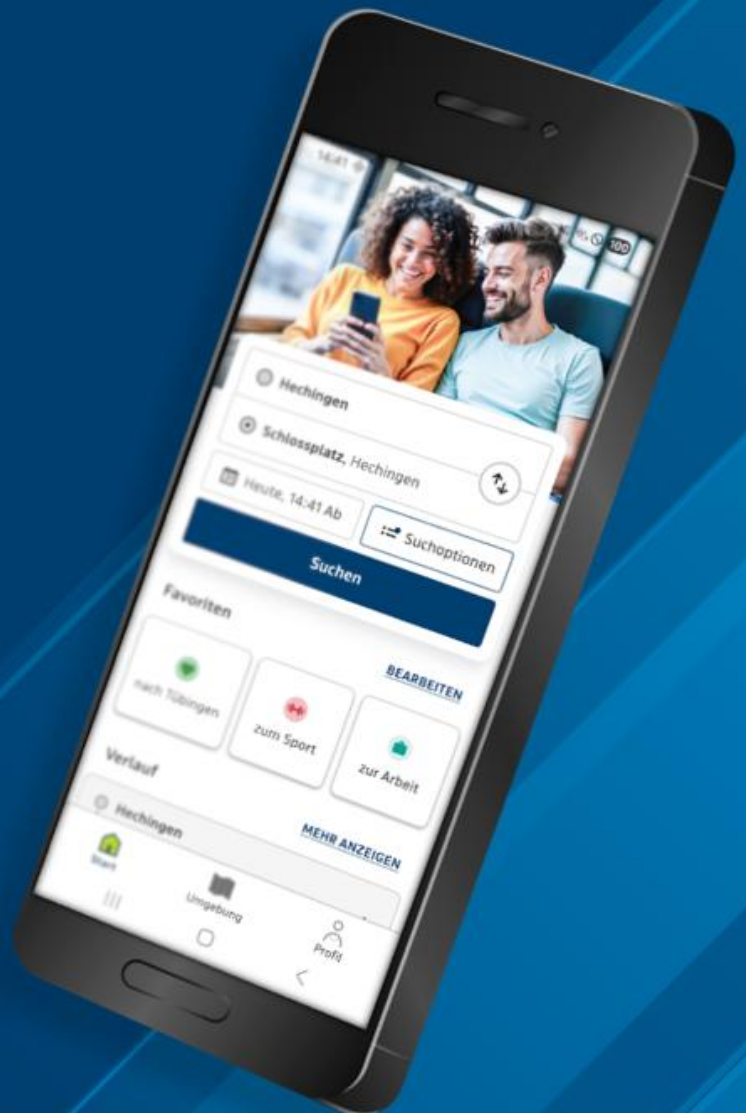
14:41

100

Hechingen

Schlossplatz, Hechingen

Heute, 14:41 Ab

Suchoptionen

Suchen

Favoriten

BEARBEITEN

nach Tübingen

zum Sport

zur Arbeit

Verlauf

Hechingen

MEHR ANZEIGEN

Start

Umgebung

Profil